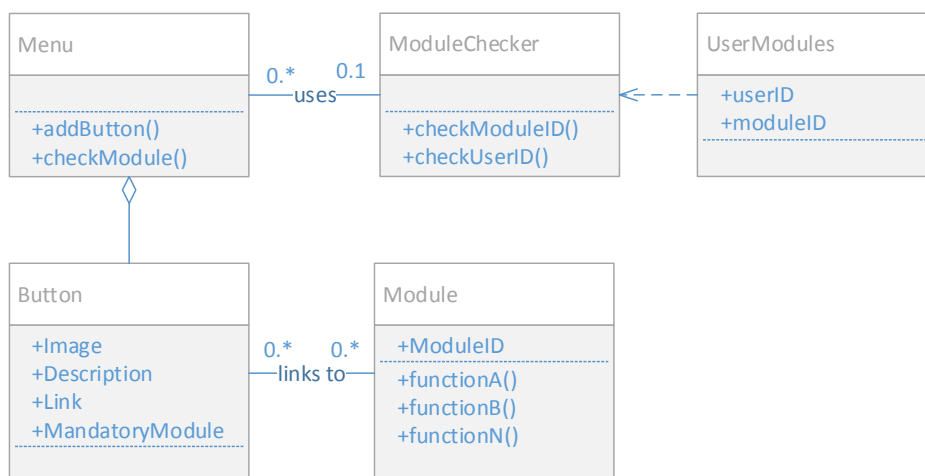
Menu

+addButton()
+checkModule()

0.*
0.1
uses

ModuleChecker

+checkModuleID()
+checkUserID()

UserModules

+userID
+moduleID

Button

+Image
+Description
+Link
+MandatoryModule

0.*
0.*
links to

Module

+ModuleID
+functionA()
+functionB()
+functionN()